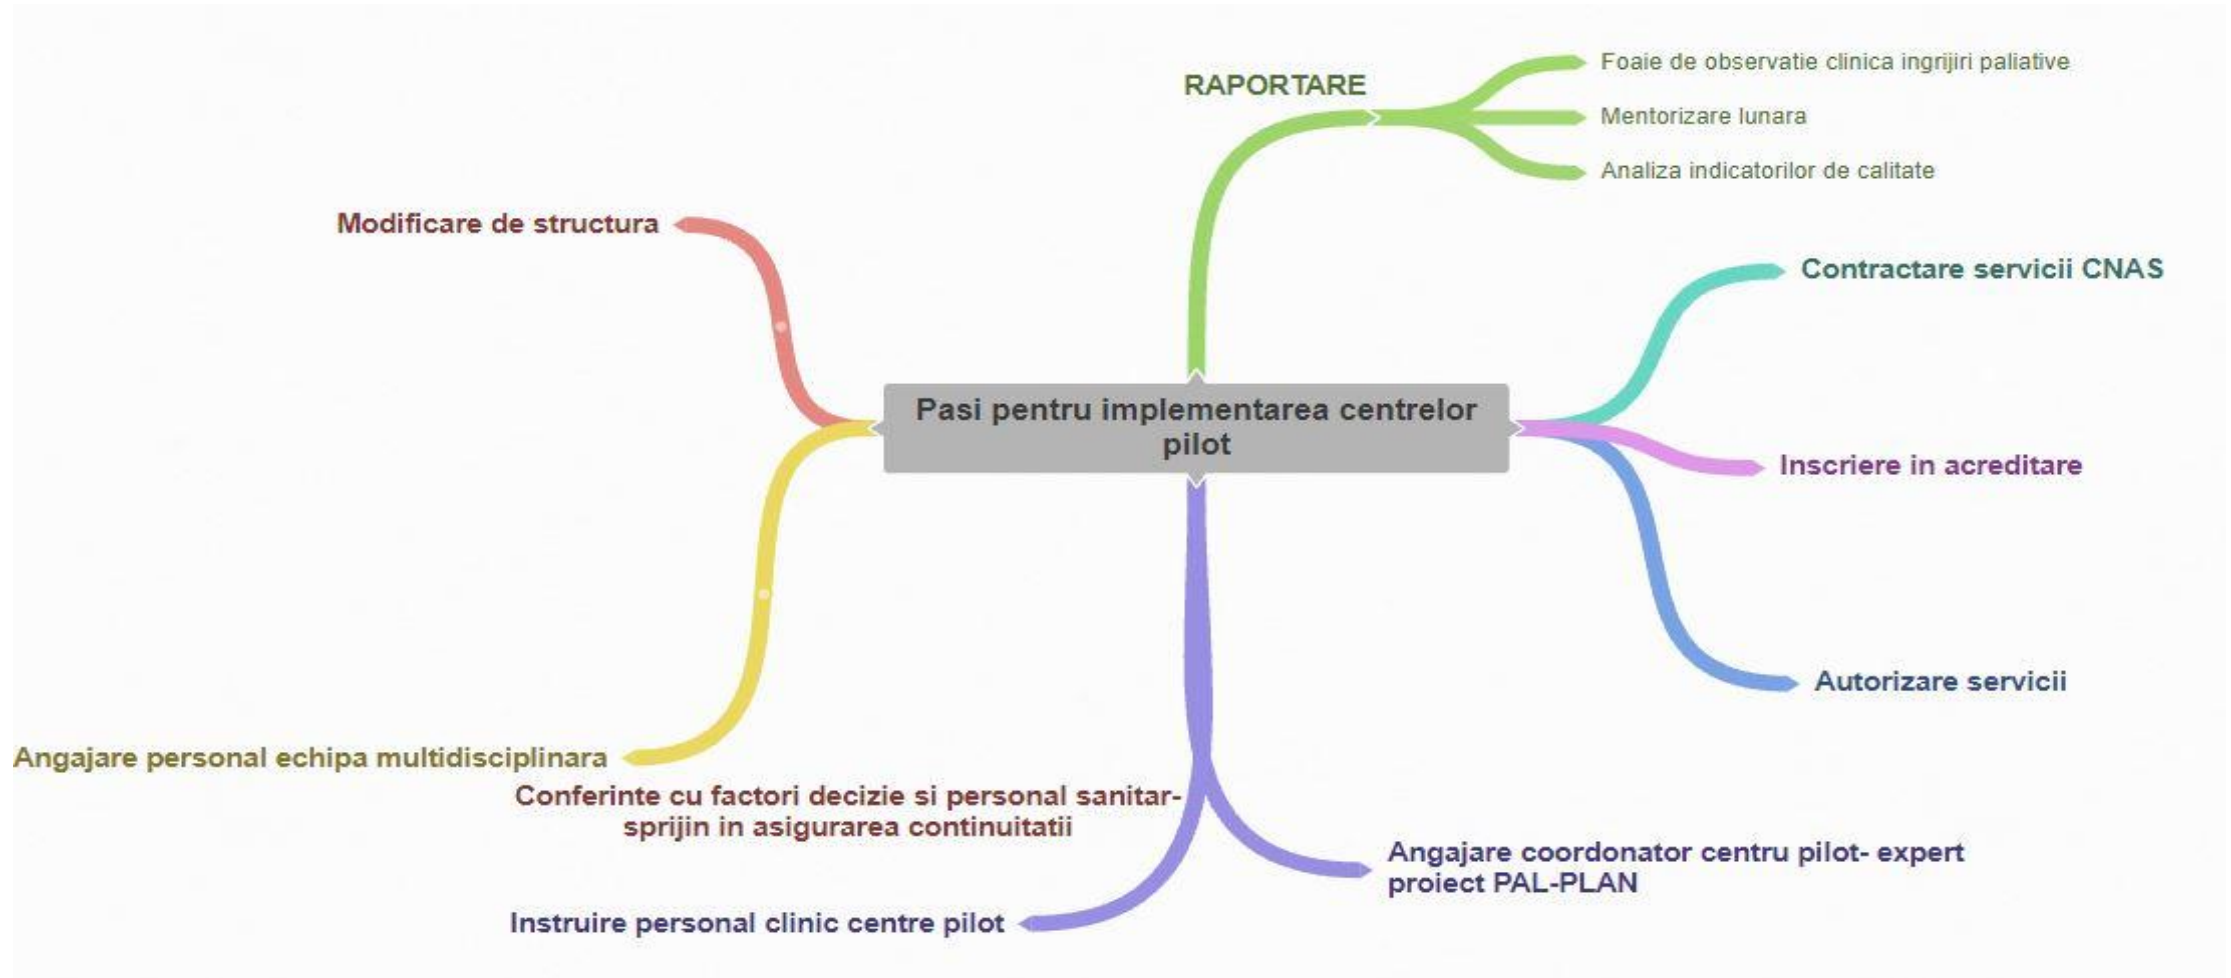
RAPORTARE

Foaie de observatie clinica ingrijiri paliative

Mentorizare lunara

Analiza indicatorilor de calitate

Modificare de structura

Contractare servicii CNAS

Pasi pentru implementarea centrelor pilot

Inscriere in acreditare

Autorizare servicii

Angajare personal echipa multidisciplinara

Conferinte cu factori decizie si personal sanitar- sprijin in asigurarea continuitatii

Angajare coordonator centru pilot- expert proiect PAL-PLAN

Instruire personal clinic centre pilot